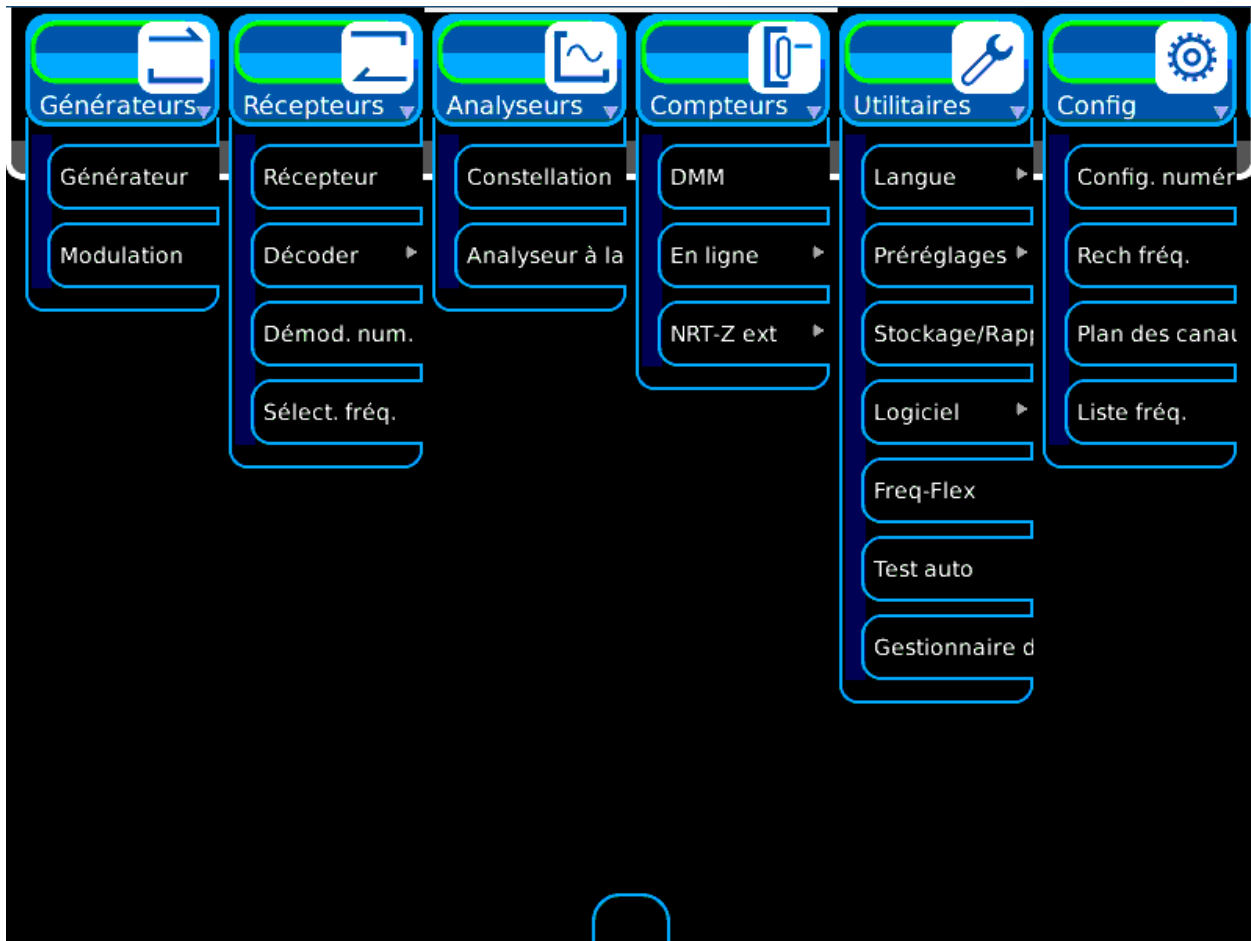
Générateurs
Générateur
Modulation

Récepteurs
Récepteur
Décoder
Démod. num.
Sélect. fréq.

Analyseurs
Constellation
Analyseur à la

Compteurs
DMM
En ligne
NRT-Z ext

Utilitaires
Langue
Préréglages
Stockage/Rapp
Logiciel
Freq-Flex
Test auto
Gestionnaire d

Config
Config. numér
Rech fréq.
Plan des canau
Liste fréq.